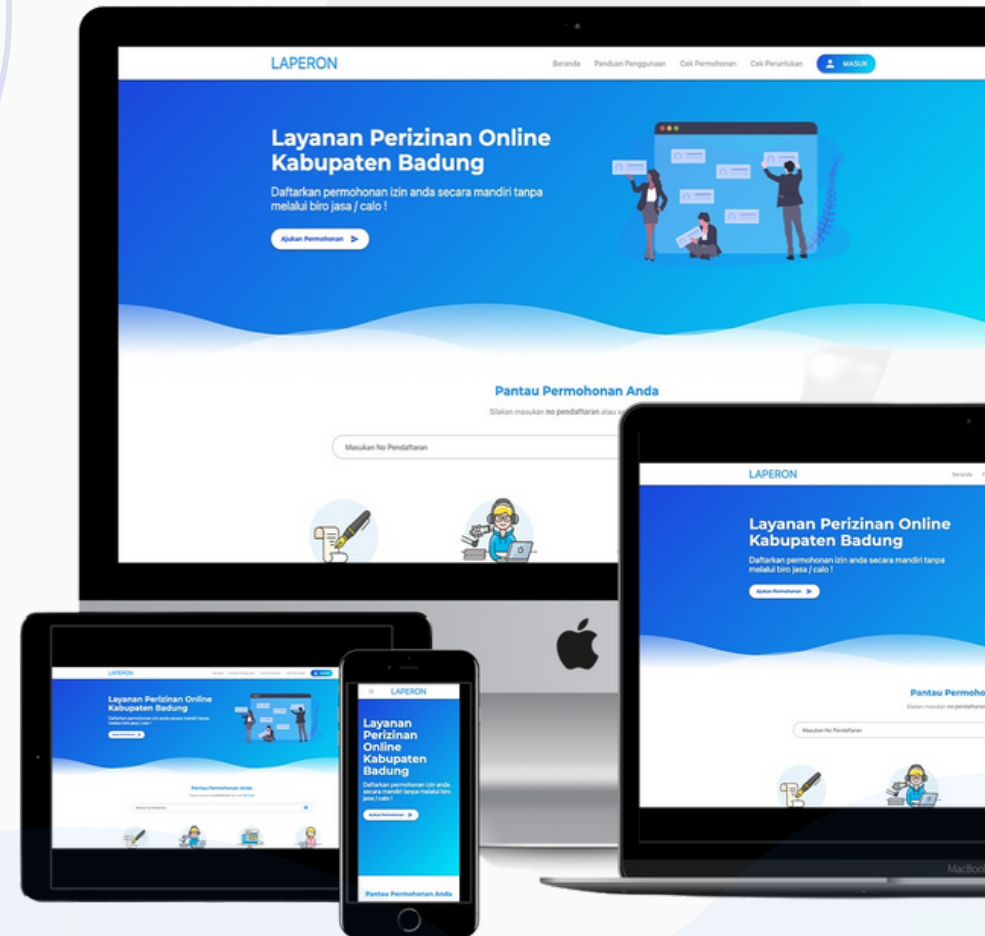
LAPERON

Beranda Panduan Penggunaan Cek Permohonan Cek Peruntukan MASUK

Layanan Perizinan Online Kabupaten Badung

Daftarkan permohonan izin anda secara mandiri tanpa melalui biro jasa / calo !

Ajukan Permohonan

Pantau Permohonan Anda

Silakan masukan no pendaftaran atau s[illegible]

Masukan No Pendaftaran

LAPERON

Beranda

Layanan Perizinan Online Kabupaten Badung

Daftarkan permohonan izin anda secara mandiri tanpa melalui biro jasa / calo !

Ajukan Permohonan

Pantau Permoho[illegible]

Silakan masukan no pendaftaran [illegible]

Masukan No Pendaftaran

MacBoo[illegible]

LAPERON

Layanan Perizinan Online Kabupaten Badung

Daftarkan permohonan izin anda secara mandiri tanpa melalui biro jasa / calo !

Ajukan Permohonan

Pantau Permohonan Anda

LAPERON

Layanan Perizinan Online Kabupaten Badung

Daftarkan permohonan izin anda secara mandiri tanpa melalui biro jasa / calo !

Ajukan Permohonan

Pantau Permohonan Anda